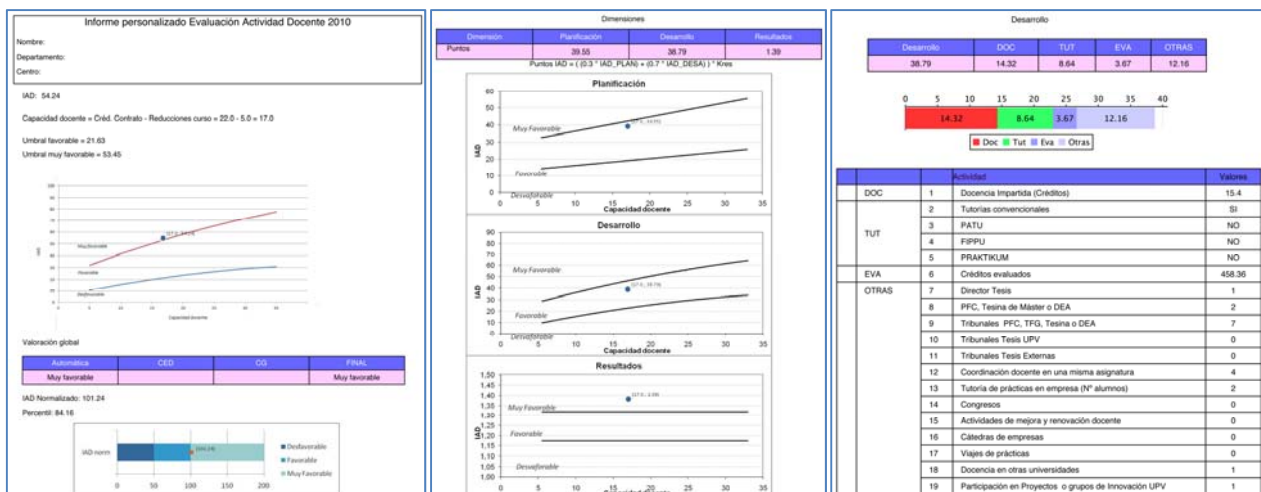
Informe personalizado Evaluación Actividad Docente 2010

Nombre:

Departamento:

Centro:

IAD: 54.24

Capacidad docente = Créd. Contrato - Reducciones curso = 22.0 - 5.0 = 17.0

Umbral favorable = 21.63

Umbral muy favorable = 53.45

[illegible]

Muy favorable

Favorable

Desfavorable

Capacidad docente

Valoración global

| Automática | CED | CG | FINAL |
|---|---|---|---|
| Muy favorable | | | Muy favorable |

IAD Normalizado: 101.24

Percentil: 84.16

IAD norm

(101.24)

Desfavorable
Favorable
Muy Favorable

0 50 100 150 200

Dimensiones

| Dimensión | Planificación | Desarrollo | Resultados |
|---|---|---|---|
| Puntos | 39.55 | 38.79 | 1.39 |

Puntos IAD = ( (0.3 * IAD_PLAN) + (0.7 * IAD_DESA) ) * Kres

Planificación

60 50 40 30 20 10 0

IAD

Muy Favorable

Favorable

Desfavorable

(17.0 ; 39.55)

0 5 10 15 20 25 30 35

Capacidad docente

Desarrollo

90 80 70 60 50 40 30 20 10 0

IAD

Muy Favorable

Favorable

Desfavorable

(17.0 ; 38.79)

0 5 10 15 20 25 30 35

Capacidad docente

Resultados

1,50 1,45 1,40 1,35 1,30 1,25 1,20 1,15 1,10 1,05 1,00

IAD

(17.0 ; 1.39)

Muy Favorable

Favorable

Desfavorable

0 5 10 15 20 25 30 35

Desarrollo

| Desarrollo | DOC | TUT | EVA | OTRAS |
|---|---|---|---|---|
| 38.79 | 14.32 | 8.64 | 3.67 | 12.16 |

0 5 10 15 20 25 30 35 40

14.32 8.64 3.67 12.16

Doc Tut Eva Otras

| | | Actividad | Valores |
|---|---|---|---|
| DOC | 1 | Docencia Impartida (Créditos) | 15.4 |
| TUT | 2 | Tutorías convencionales | SI |
| | 3 | PATU | NO |
| | 4 | FIPPU | NO |
| | 5 | PRAKTIKUM | NO |
| EVA | 6 | Créditos evaluados | 458.36 |
| OTRAS | 7 | Director Tesis | 1 |
| | 8 | PFC, Tesina de Máster o DEA | 2 |
| | 9 | Tribunales PFC, TFG, Tesina o DEA | 7 |
| | 10 | Tribunales Tesis UPV | 0 |
| | 11 | Tribunales Tesis Externas | 0 |
| | 12 | Coordinación docente en una misma asignatura | 4 |
| | 13 | Tutoría de prácticas en empresa (Nº alumnos) | 2 |
| | 14 | Congresos | 0 |
| | 15 | Actividades de mejora y renovación docente | 0 |
| | 16 | Cátedras de empresas | 0 |
| | 17 | Viajes de prácticas | 0 |
| | 18 | Docencia en otras universidades | 1 |
| | 19 | Participación en Proyectos o grupos de Innovación UPV | 1 |